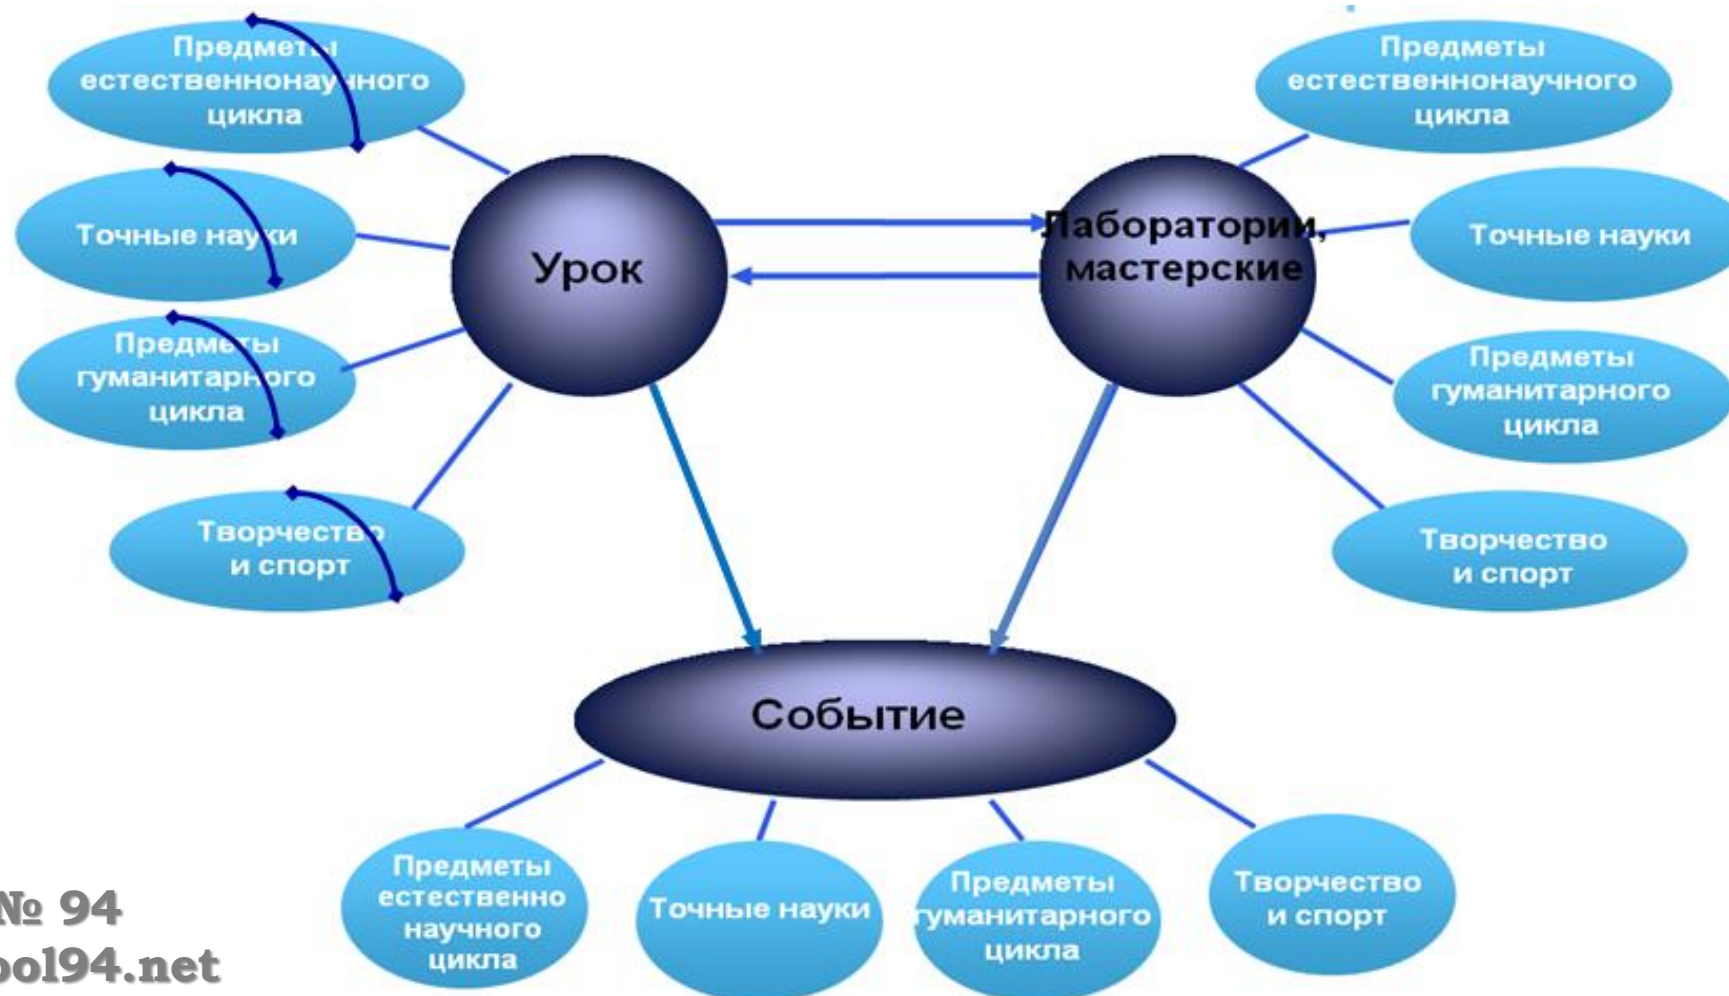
Предметы естественнонаучного цикла

Точные науки

Предметы гуманитарного цикла

Творчество и спорт

Урок

Лаборатории, мастерские

Предметы естественнонаучного цикла

Точные науки

Предметы гуманитарного цикла

Творчество и спорт

Событие

Предметы естественно научного цикла

Точные науки

Предметы гуманитарного цикла

Творчество и спорт

№ 94
ool94.net